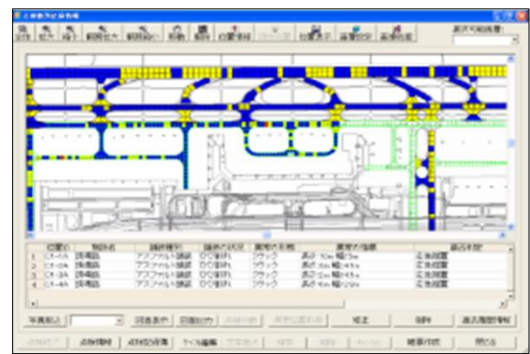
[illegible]

| | 位置ID | 施設名 | 舗装種別 | 損傷の状況 | 変状の名称 | 変状の程度 | 補修予定 |
|---|---|---|---|---|---|---|---|
| 1 | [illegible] | 誘導路 | アスファルト舗装 | ひび割れ | クラック | 長さ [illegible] 幅 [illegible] | 応急処置 |
| 2 | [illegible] | 誘導路 | アスファルト舗装 | ひび割れ | クラック | 長さ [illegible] 幅 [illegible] | 応急処置 |
| 3 | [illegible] | 誘導路 | アスファルト舗装 | ひび割れ | クラック | 長さ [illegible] 幅 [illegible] | 応急処置 |
| 4 | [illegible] | 誘導路 | アスファルト舗装 | ひび割れ | クラック | 長さ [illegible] 幅 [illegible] | 応急処置 |

写真取込 | 写真表示 | 写真出力 | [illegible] | 修正 | 削除 | 過去履歴情報

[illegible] | 点検情報 | 点検位置登録 | ライン編集 | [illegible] | 閉じる